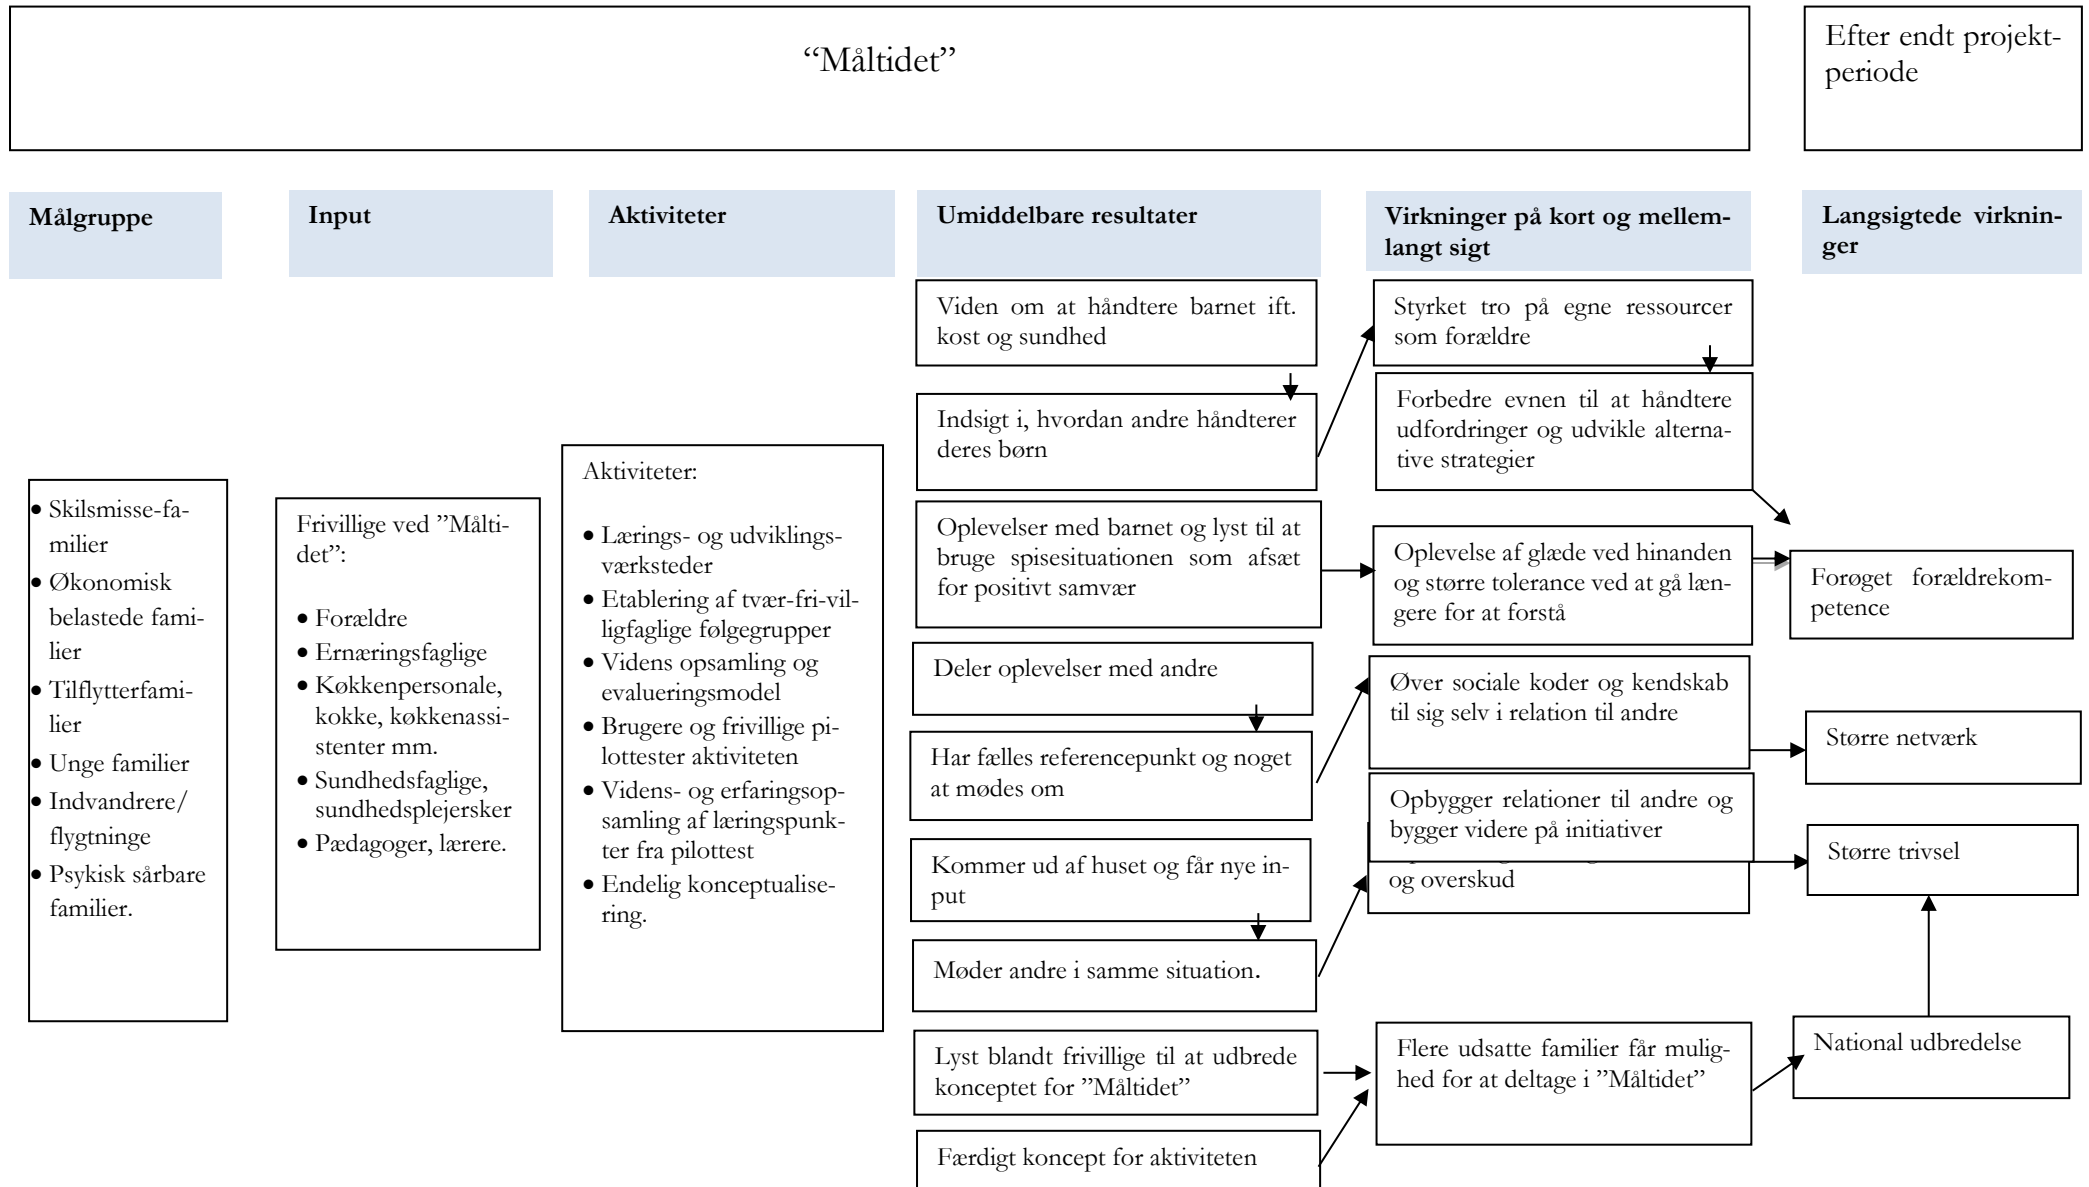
“Måltidet”

Efter endt projektperiode

Målgruppe

Input

Aktiviteter

Umiddelbare resultater

Virkninger på kort og mellemlangt sigt

Langsigtede virkninger

• Skilsmisse-familier
• Økonomisk belastede familier
• Tilflytterfamilier
• Unge familier
• Indvandrere/ flygtninge
• Psykisk sårbare familier.

Frivillige ved ”Måltidet”:

• Forældre
• Ernæringsfaglige
• Køkkenpersonale, kokke, køkkenassistenter mm.
• Sundhedsfaglige, sundhedsplejersker
• Pædagoger, lærere.

Aktiviteter:

• Lærings- og udviklingsværksteder
• Etablering af tvær-fri-villigfaglige følgegrupper
• Videns opsamling og evalueringsmodel
• Brugere og frivillige pilottester aktiviteten
• Videns- og erfaringsopsamling af læringspunkter fra pilottest
• Endelig konceptualisering.

Viden om at håndtere barnet ift. kost og sundhed

Indsigt i, hvordan andre håndterer deres børn

Oplevelser med barnet og lyst til at bruge spisesituationen som afsæt for positivt samvær

Deler oplevelser med andre

Har fælles referencepunkt og noget at mødes om

Kommer ud af huset og får nye input

Møder andre i samme situation.

Lyst blandt frivillige til at udbrede konceptet for ”Måltidet”

Færdigt koncept for aktiviteten

Styrket tro på egne ressourcer som forældre

Forbedre evnen til at håndtere udfordringer og udvikle alternative strategier

Oplevelse af glæde ved hinanden og større tolerance ved at gå længere for at forstå

Øver sociale koder og kendskab til sig selv i relation til andre

Opbygger relationer til andre og bygger videre på initiativer

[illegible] og overskud

Flere udsatte familier får mulighed for at deltage i ”Måltidet”

Forøget forældrekompetence

Større netværk

Større trivsel

National udbredelse